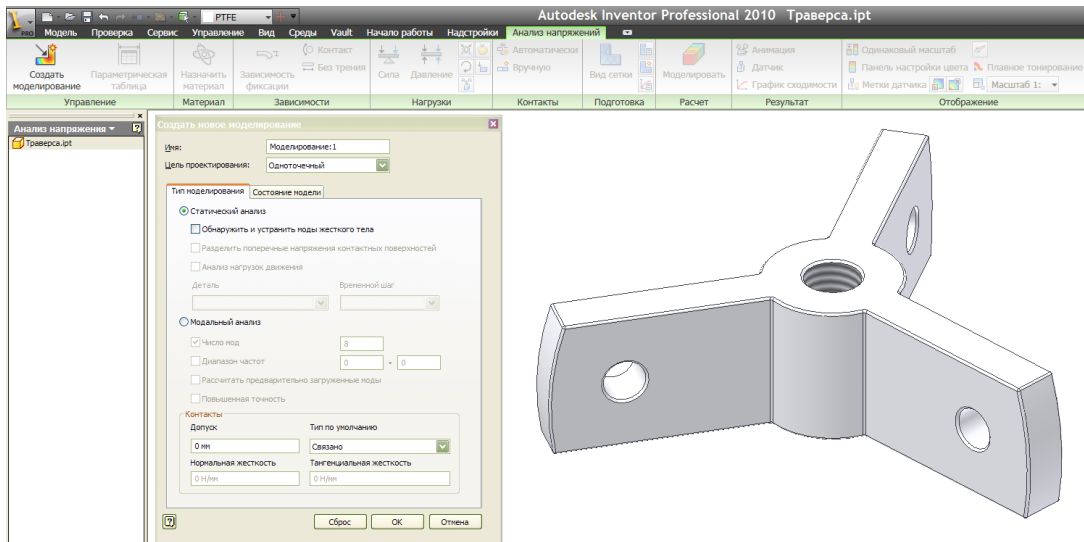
PTFE

Autodesk Inventor Professional 2010 Траверса.ipt

PRO Модель Проверка Сервис Управление Вид Среды Vault Начало работы Надстройки Анализ напряжений

Создать моделирование
Параметрическая таблица
Назначить материал
Зависимость фиксации
Контакт
Без трения
Сила
Давление
Автоматически
Вручную
Вид сетки
Моделировать
Анимация
Датчик
График сходимости
Одинаковый масштаб
Панель настройки цвета
Плавное тонирование
Метки датчика
Масштаб 1:

Управление
Материал
Зависимости
Нагрузки
Контакты
Подготовка
Расчет
Результат
Отображение

Анализ напряжения
Траверса.ipt

Создать новое моделирование

Имя: Моделирование:1
Цель проектирования: Одноточечный

Тип моделирования
Состояние модели

Статический анализ
Обнаружить и устранить моды жесткого тела
Разделить поперечные напряжения контактных поверхностей
Анализ нагрузок движения
Деталь
Временной шаг

Модальный анализ
Число мод 8
Диапазон частот 0 - 0
Рассчитать предварительно загруженные моды
Повышенная точность

Контакты
Допуск
0 мм
Тип по умолчанию
Связано
Нормальная жесткость
0 Н/мм
Тангенциальная жесткость
0 Н/мм

Сброс
OK
Отмена